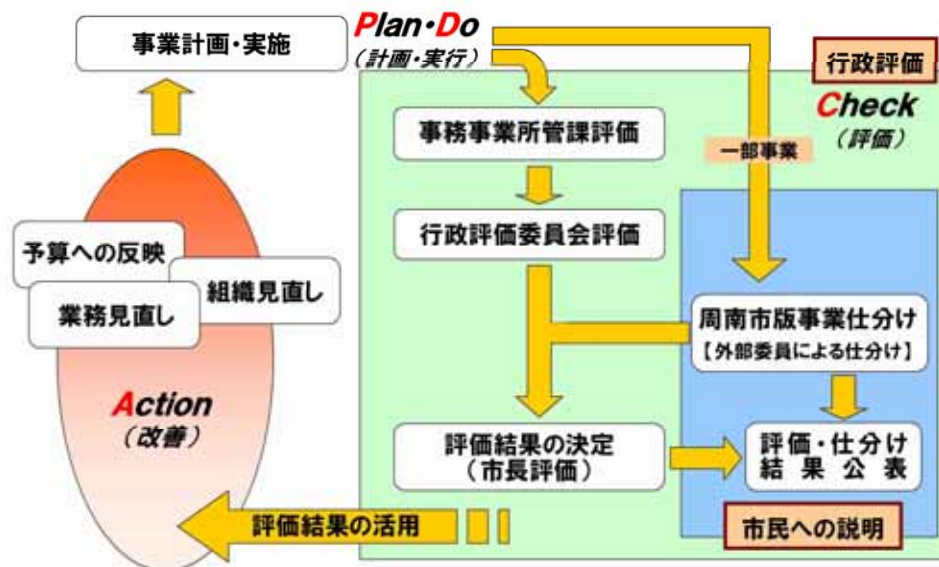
事業計画・実施

Plan・Do
（計画・実行）

行政評価

Check
（評価）

事務事業所管課評価

一部事業

行政評価委員会評価

予算への反映

組織見直し

業務見直し

周南市版事業仕分け
【外部委員による仕分け】

Action
（改善）

評価結果の決定
（市長評価）

評価・仕分け
結果公表

評価結果の活用

市民への説明